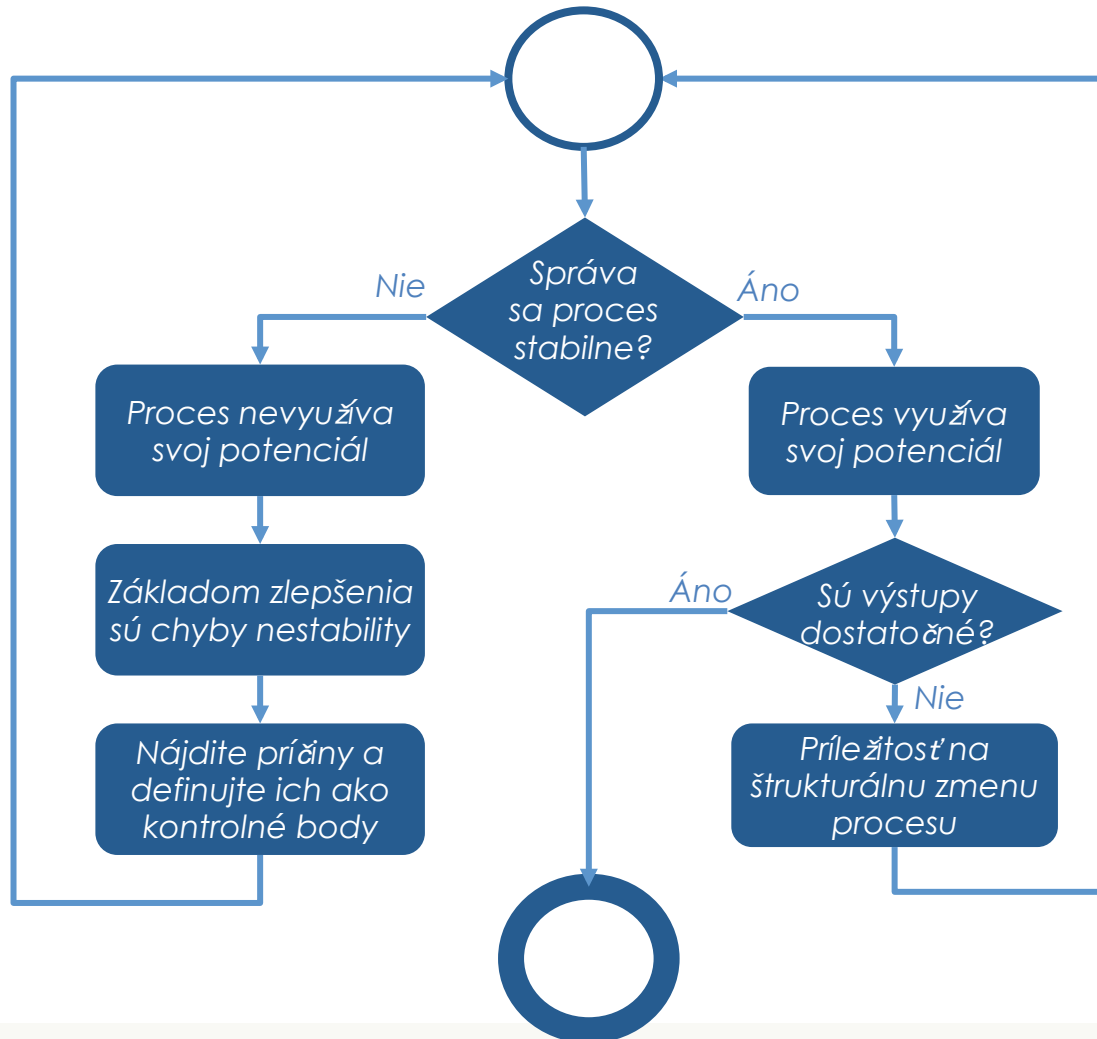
Správa sa proces stabilne?

Nie

Áno

Proces nevyužíva svoj potenciál

Proces využíva svoj potenciál

Základom zlepšenia sú chyby nestability

Sú výstupy dostatočné?

Áno

Nie

Nájdite príčiny a definujte ich ako kontrolné body

Príležitosť na štrukturálnu zmenu procesu